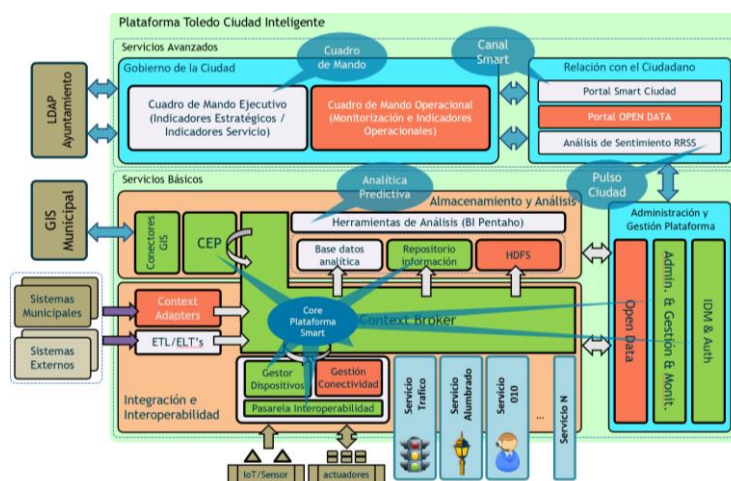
Plataforma Toledo Ciudad Inteligente

Servicios Avanzados

Gobierno de la Ciudad

Cuadro de Mando

Canal Smart

Relación con el Ciudadano

LDAP Ayuntamiento

Cuadro de Mando Ejecutivo (Indicadores Estratégicos / Indicadores Servicio)

Cuadro de Mando Operacional (Monitorización e Indicadores Operacionales)

Portal Smart Ciudad

Portal OPEN DATA

Análisis de Sentimiento RRSS

Servicios Básicos

Analítica Predictiva

Pulso Ciudad

Almacenamiento y Análisis

GIS Municipal

Conectores GIS

CEP

Herramientas de Análisis (BI Pentaho)

Base datos analítica

Repositorio información

HDFS

Administración y Gestión Plataforma

Sistemas Municipales

Context Adapters

Core Plataforma Smart

Context Broker

Open Data

Admin. & Gestión & Monit.

IDM & Auth

Sistemas Externos

ETL/ELT's

Integración e Interoperabilidad

Gestor Dispositivos

Gestión Conectividad

Pasarela Interoperabilidad

Servicio Tráfico

Servicio Alumbrado

Servicio 010

...

Servicio N

IoT/Sensor

actuadores